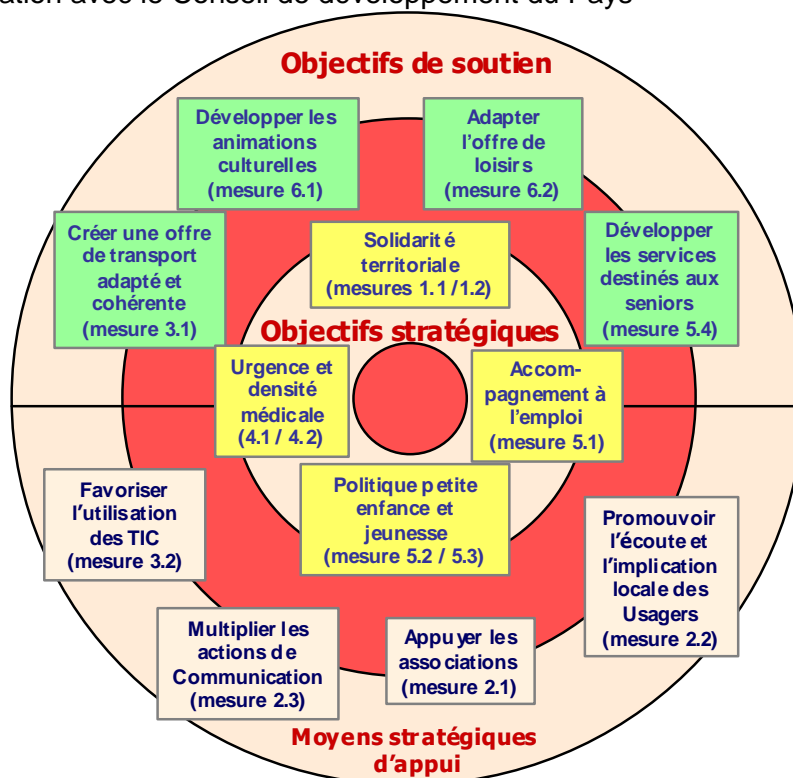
ation avec le Conseil de développement du Pays

Objectifs de soutien

Développer les animations culturelles (mesure 6.1)

Adapter l'offre de loisirs (mesure 6.2)

Créer une offre de transport adapté et cohérente (mesure 3.1)

Solidarité territoriale (mesures 1.1 / 1.2)

Développer les services destinés aux seniors (mesure 5.4)

Objectifs stratégiques

Urgence et densité médicale (4.1 / 4.2)

Accompagnement à l'emploi (mesure 5.1)

Politique petite enfance et jeunesse (mesure 5.2 / 5.3)

Favoriser l'utilisation des TIC (mesure 3.2)

Promouvoir l'écoute et l'implication locale des Usagers (mesure 2.2)

Multiplier les actions de Communication (mesure 2.3)

Appuyer les associations (mesure 2.1)

Moyens stratégiques d'appui